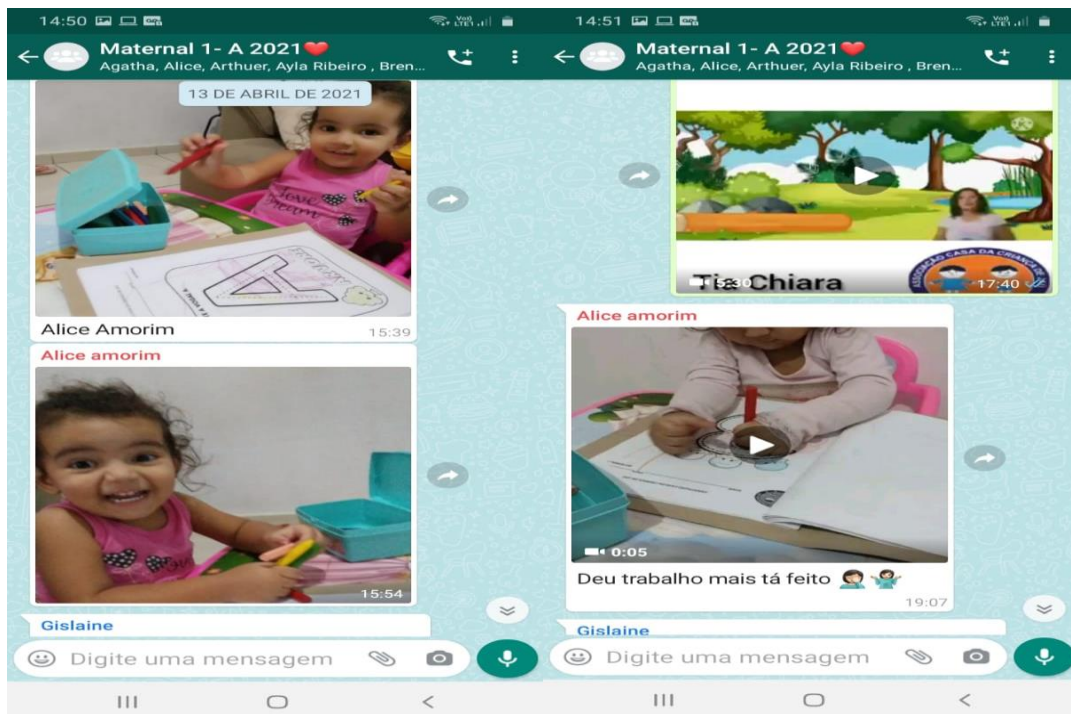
14:50

Maternal 1- A 2021❤️
Agatha, Alice, Arthuer, Ayla Ribeiro , Bren...

13 DE ABRIL DE 2021

Alice Amorim 15:39

Alice amorim

15:54

Gislaine

Digite uma mensagem

14:51

Maternal 1- A 2021❤️
Agatha, Alice, Arthuer, Ayla Ribeiro , Bren...

Tia Chiara
5:30
17:40

Alice amorim

0:05

Deu trabalho mais tá feito 🙎‍♀️🙆‍♀️
19:07

Gislaine

Digite uma mensagem